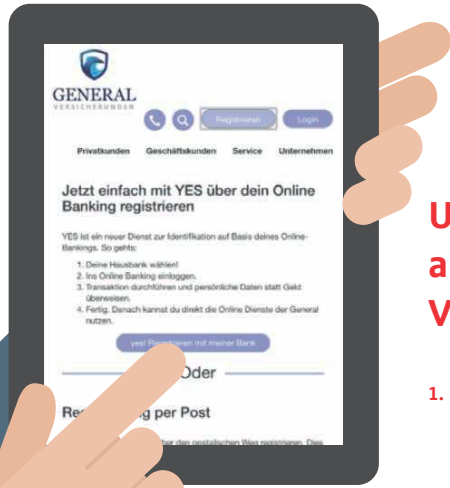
GENERAL
VERSICHERUNGEN

Registrieren
Login

Privatkunden Geschäftskunden Service Unternehmen

Jetzt einfach mit YES über dein Online Banking registrieren

YES ist ein neuer Dienst zur Identifikation auf Basis deines Online-Bankings. So gehts:

1. Deine Hausbank wählen!
2. Ins Online Banking einloggen.
3. Transaktion durchführen und persönliche Daten statt Geld überweisen.
4. Fertig. Danach kannst du direkt die Online Dienste der General nutzen.

yes! Re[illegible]ieren mit meiner Bank

Oder

Re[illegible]g per Post

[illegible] den postalischen Weg registrieren. Dies

U
a
V

1.